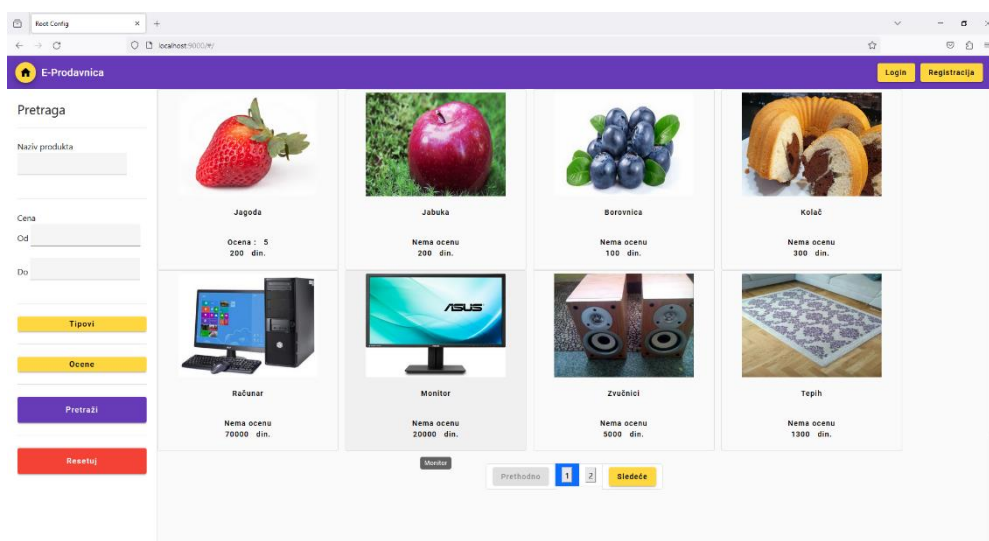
Root Config
localhost:9000/#/

E-Prodavnica
Login
Registracija

Pretraga

Naziv produkta

Cena
Od
Do

Tipovi
Ocene
Pretraži
Resetuj

Jagoda
Ocena : 5
200 din.

Jabuka
Nema ocenu
200 din.

Borovnica
Nema ocenu
100 din.

Kolač
Nema ocenu
300 din.

ASUS
Računar
Nema ocenu
70000 din.

Monitor
Nema ocenu
20000 din.

Zvučnici
Nema ocenu
5000 din.

Tepih
Nema ocenu
1300 din.

Monitor

Prethodno
1
2
Sledeće